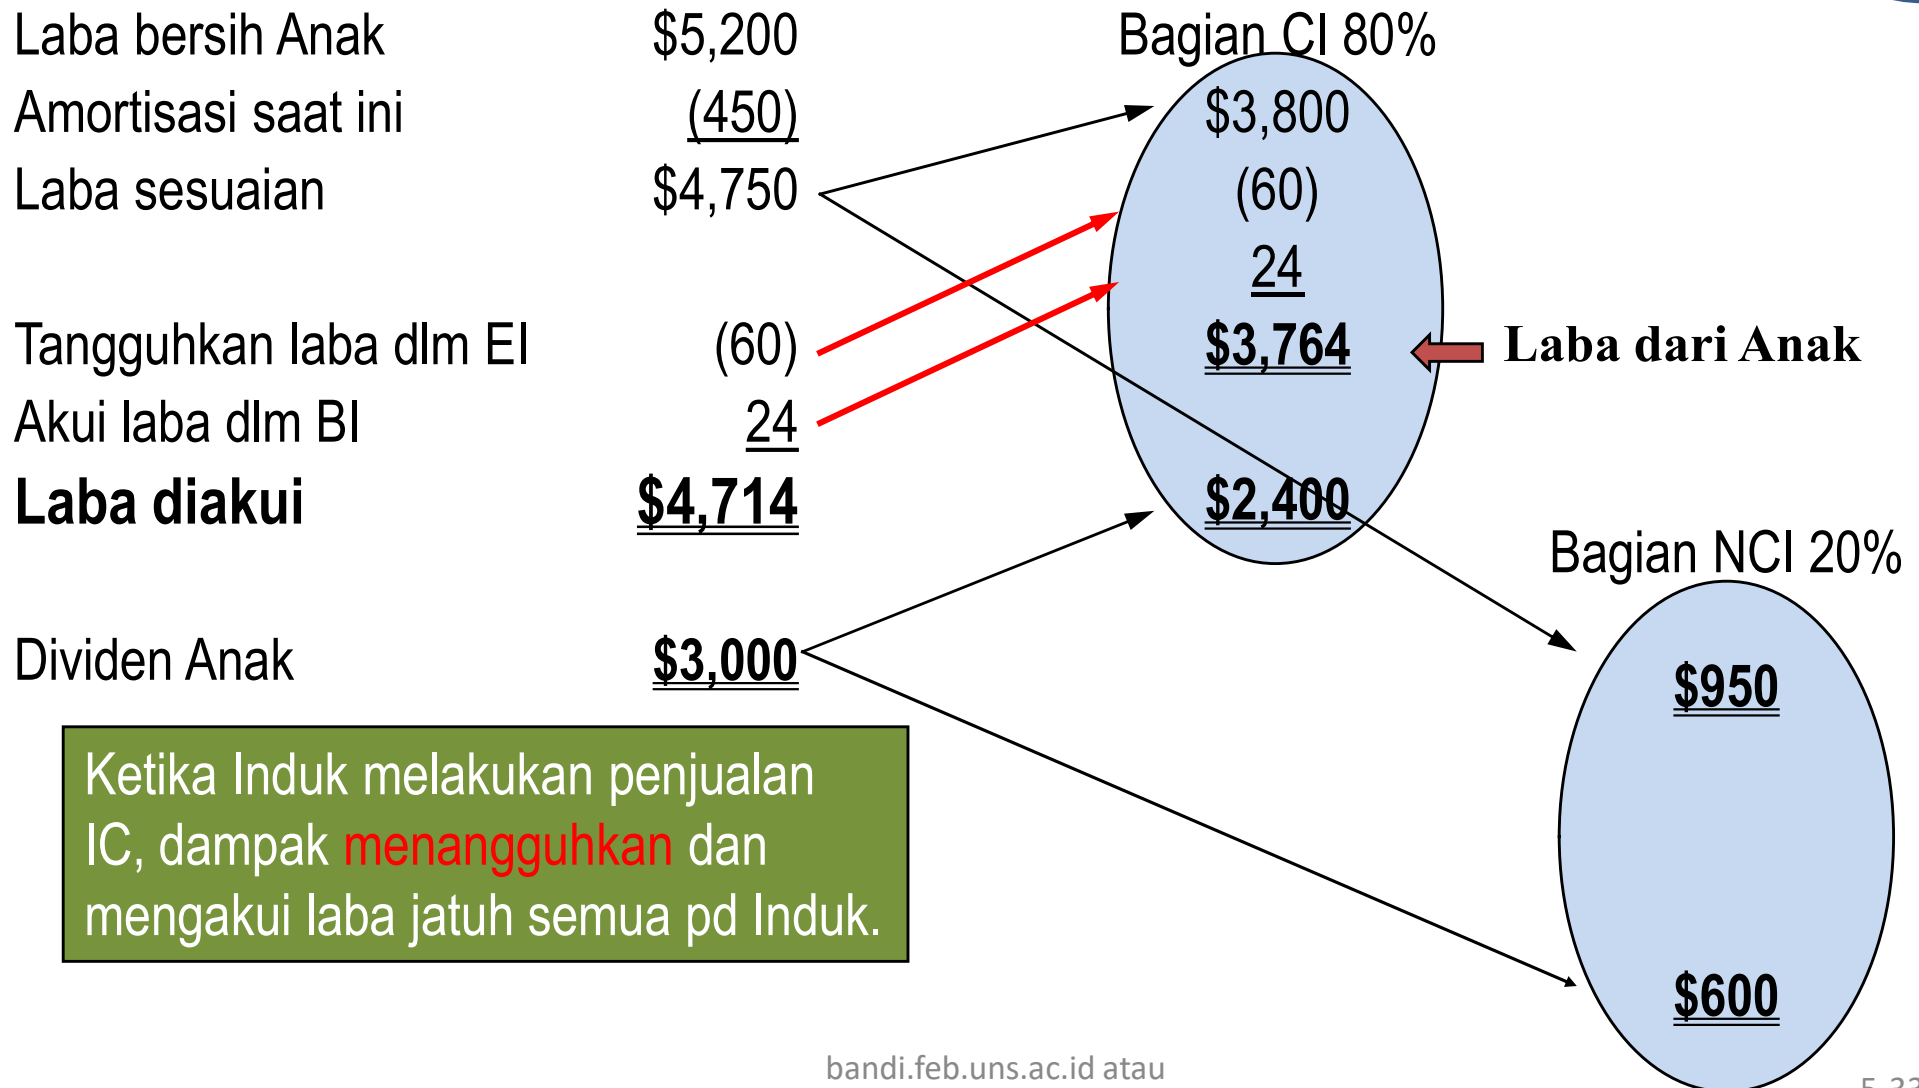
| | |
|---|---|
| Laba bersih Anak | $5,200 |
| Amortisasi saat ini | (450) |
| Laba sesuaian | $4,750 |
| Tangguhkan laba dlm EI | (60) |
| Akui laba dlm BI | 24 |
| **Laba diakui** | **$4,714** |
| Dividen Anak | $3,000 |

Bagian CI 80%

$3,800
(60)
24
$3,764

Laba dari Anak

$2,400

Bagian NCI 20%

$950

$600

Ketika Induk melakukan penjualan IC, dampak menangguhkan dan mengakui laba jatuh semua pd Induk.

bandi.feb.uns.ac.id atau

5-3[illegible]